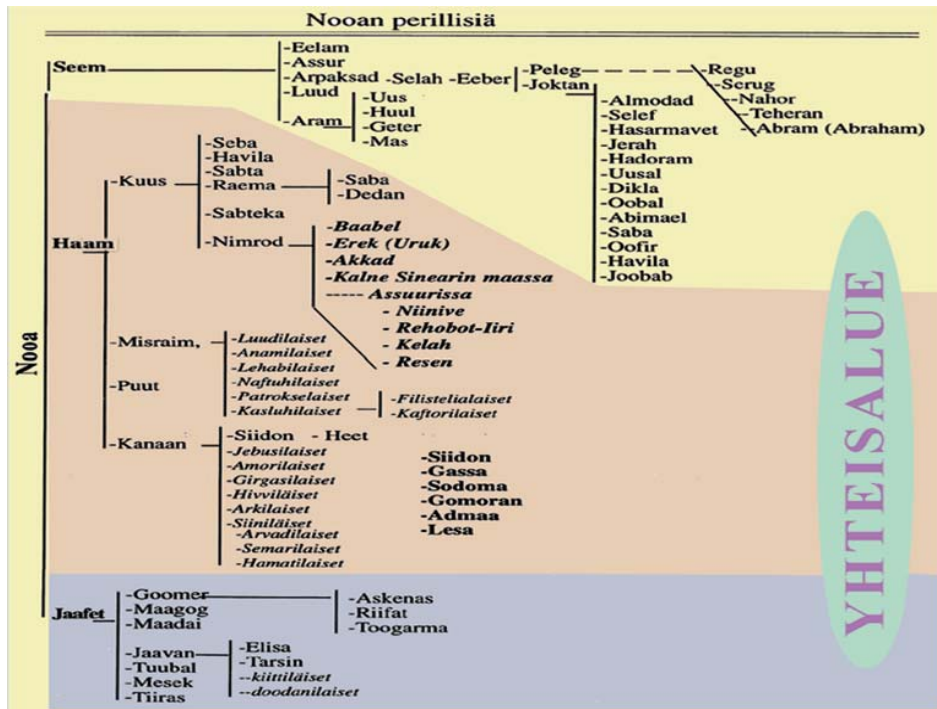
Nooan perillisiä

Seem
-Eelam
-Assur
-Arpaksad -Selah -Eeber
-Luud
-Aram
-Uus
-Huul
-Geter
-Mas
-Peleg
-Joktan
-Regu
-Serug
-Nahor
-Teheran
-Abram (Abraham)
-Almodad
-Selef
-Hasarmavet
-Jerah
-Hadoram
-Uusal
-Dikla
-Oobal
-Abimael
-Saba
-Oofir
-Havila
-Joobab

Nooa

Haam
-Kuus
-Seba
-Havila
-Sabta
-Raema
-Saba
-Dedan
-Sabteka
-Nimrod
-Baabel
-Erek (Uruk)
-Akkad
-Kalne Sinearin maassa
----- Assuurissa
- Niinive
- Rehobot-Iiri
- Kelah
- Resen

-Misraim,
-Luudilaiset
-Anamilaiset
-Lehabilaiset
-Naftuhilaiset
-Patrokselaiset
-Kasluhilaiset
-Filistelialaiset
-Kaftorilaiset
-Puut

-Kanaan
-Siidon - Heet
-Jebusilaiset
-Amorilaiset
-Girgasilaiset
-Hivviläiset
-Arkilaiset
-Siiniläiset
-Arvadilaiset
-Semarilaiset
-Hamatilaiset
-Siidon
-Gassa
-Sodoma
-Gomoran
-Admaa
-Lesa

YHTEISALUE

Jaafet
-Goomer
-Maagog
-Maadai
-Askenas
-Riifat
-Toogarma
-Jaavan
-Tuubal
-Mesek
-Tiiras
-Elisa
-Tarsin
--kiittiläiset
--doodanilaiset